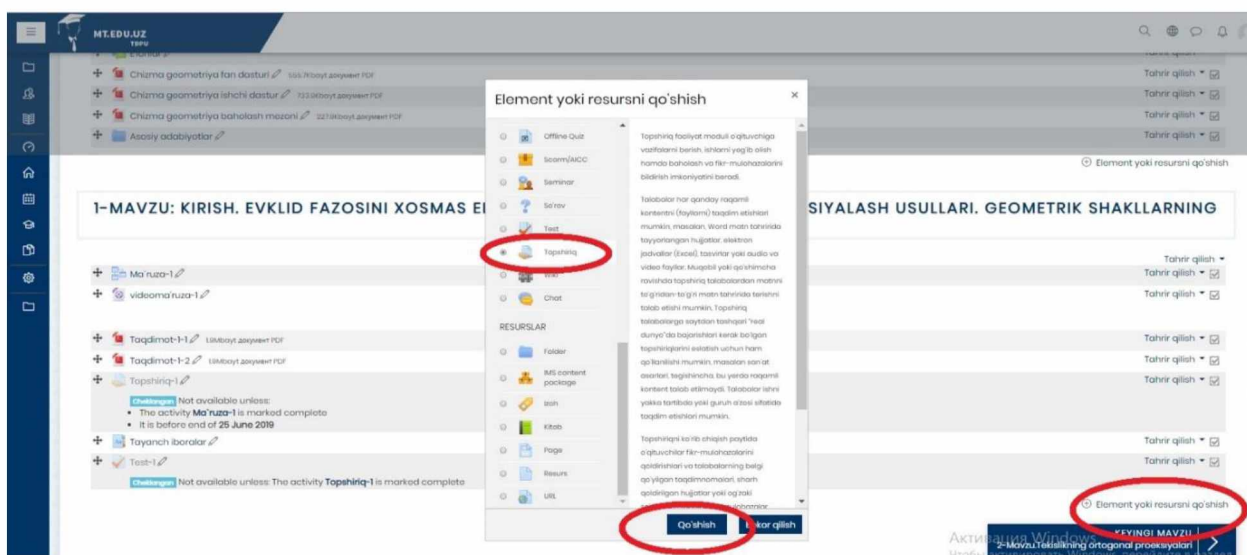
MT.EDU.UZ
TDPU

Chizma geometriya fan dasturi 555.7Kbayt документ PDF
Tahrir qilish
Chizma geometriya ishchi dastur 723.0Kbayt документ PDF
Tahrir qilish
Chizma geometriya baholash mezoni 327.0Kbayt документ PDF
Tahrir qilish
Asosiy adabiyotlar
Tahrir qilish

Element yoki resursni qo'shish

1-MAVZU: KIRISH. EVKLID FAZOSINI XOSMAS EL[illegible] SIYALASH USULLARI. GEOMETRIK SHAKLLARNING

Tahrir qilish
Ma'ruza-1
Tahrir qilish
videoma'ruza-1
Tahrir qilish
Taqdimot-1-1 1.9Mbayt документ PDF
Tahrir qilish
Taqdimot-1-2 1.9Mbayt документ PDF
Tahrir qilish
Topshiriq-1
Tahrir qilish
Cheklangan Not available unless:
• The activity Ma'ruza-1 is marked complete
• It is before end of 25 June 2019
Tayanch iboralar
Tahrir qilish
Test-1
Tahrir qilish
Cheklangan Not available unless: The activity Topshiriq-1 is marked complete

Element yoki resursni qo'shish

Element yoki resursni qo'shish ×

Offline Quiz
Scorm/AICC
Seminar
So'rov
Test
Topshiriq
Wiki
Chat
RESURSLAR
Folder
IMS content package
Izoh
Kitob
Page
Resurs
URL

Topshiriq faoliyat moduli o'qituvchiga vazifalarni berish, ishlarni yig'ib olish hamda baholash va fikr-mulohazalarini bildirish imkoniyatini beradi.

Talabalar har qanday raqamli kontentni (fayllarni) taqdim etishlari mumkin, masalan, Word matn tahririda tayyorlangan hujjatlar, elektron jadvallar (Excel), tasvirlar yoki audio va video fayllar. Muqobil yoki qo'shimcha ravishda topshiriq talabalardan matnni to'g'ridan-to'g'ri matn tahririda terishni talab etishi mumkin. Topshiriq talabalarga saytdan tashqari "real dunyo"da bajarishlari kerak bo'lgan topshiriqlarini eslatish uchun ham qo'llanilishi mumkin, masalan san'at asarlari, tegishincha, bu yerda raqamli kontent talab etilmaydi. Talabalar ishni yakka tartibda yoki guruh a'zosi sifatida taqdim etishlari mumkin.

Topshiriqni ko'rib chiqish paytida o'qituvchilar fikr-mulohazalarini qoldirishlari va talabalarning belgi qo'yilgan taqdimnomalari, sharh qoldirilgan hujjatlar yoki og'zaki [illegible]

Qo'shish
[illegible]kor qilish

KEYINGI MAVZU
2-Mavzu.Tekislikning ortogonal proeksiyalari
Активация Windows